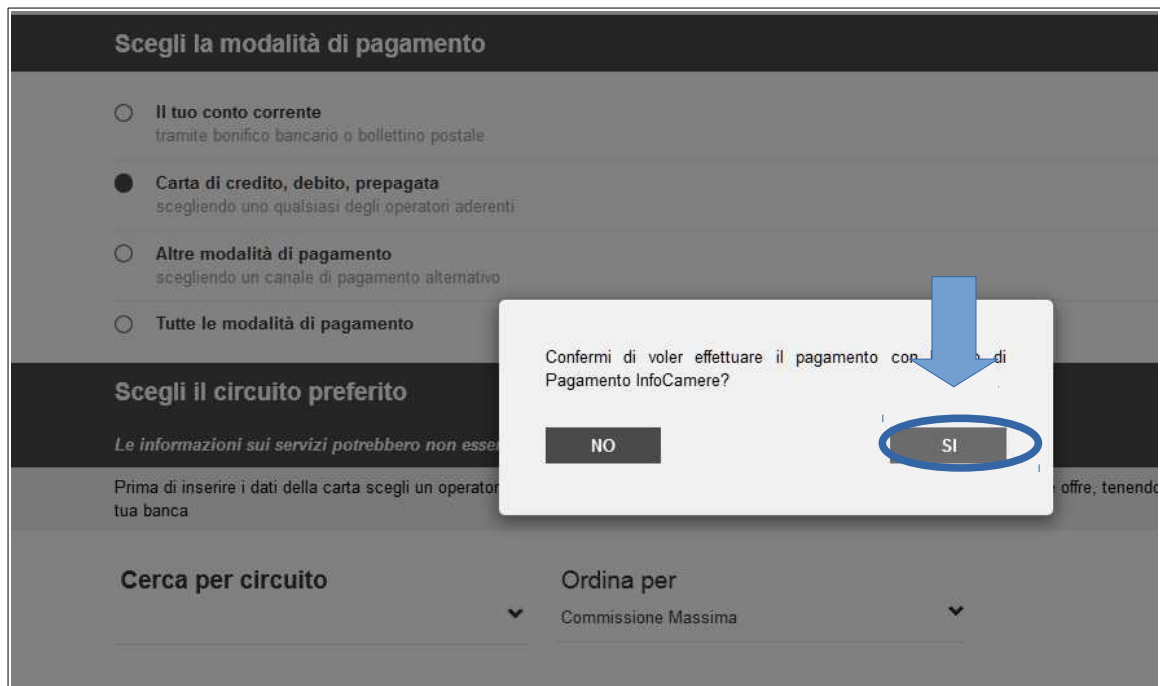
Scegli la modalità di pagamento

Il tuo conto corrente
tramite bonifico bancario o bollettino postale

Carta di credito, debito, prepagata
scegliendo uno qualsiasi degli operatori aderenti

Altre modalità di pagamento
scegliendo un canale di pagamento alternativo

Tutte le modalità di pagamento

Scegli il circuito preferito

Le informazioni sui servizi potrebbero non esser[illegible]

Prima di inserire i dati della carta scegli un operator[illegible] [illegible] offre, tenendo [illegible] tua banca

Cerca per circuito

Ordina per
Commissione Massima

Confermi di voler effettuare il pagamento con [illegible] di Pagamento InfoCamere?

NO

SI